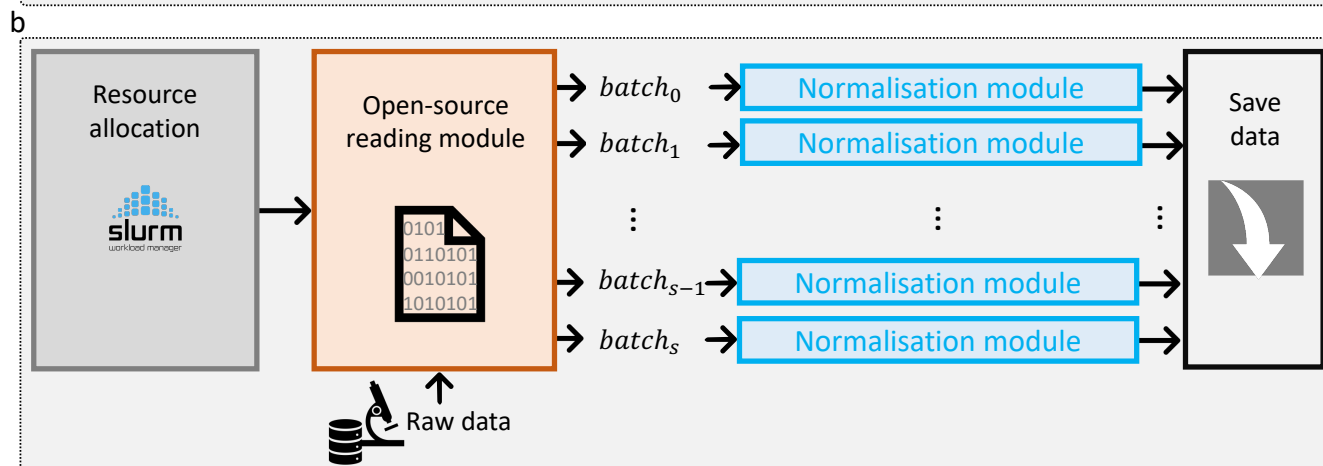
b

Resource allocation

slurm
workload manager

Open-source reading module

0101
0110101
0010101
1010101

Raw data

$batch_0$
$batch_1$
$batch_{s-1}$
$batch_s$

Normalisation module
Normalisation module
Normalisation module
Normalisation module

Save data